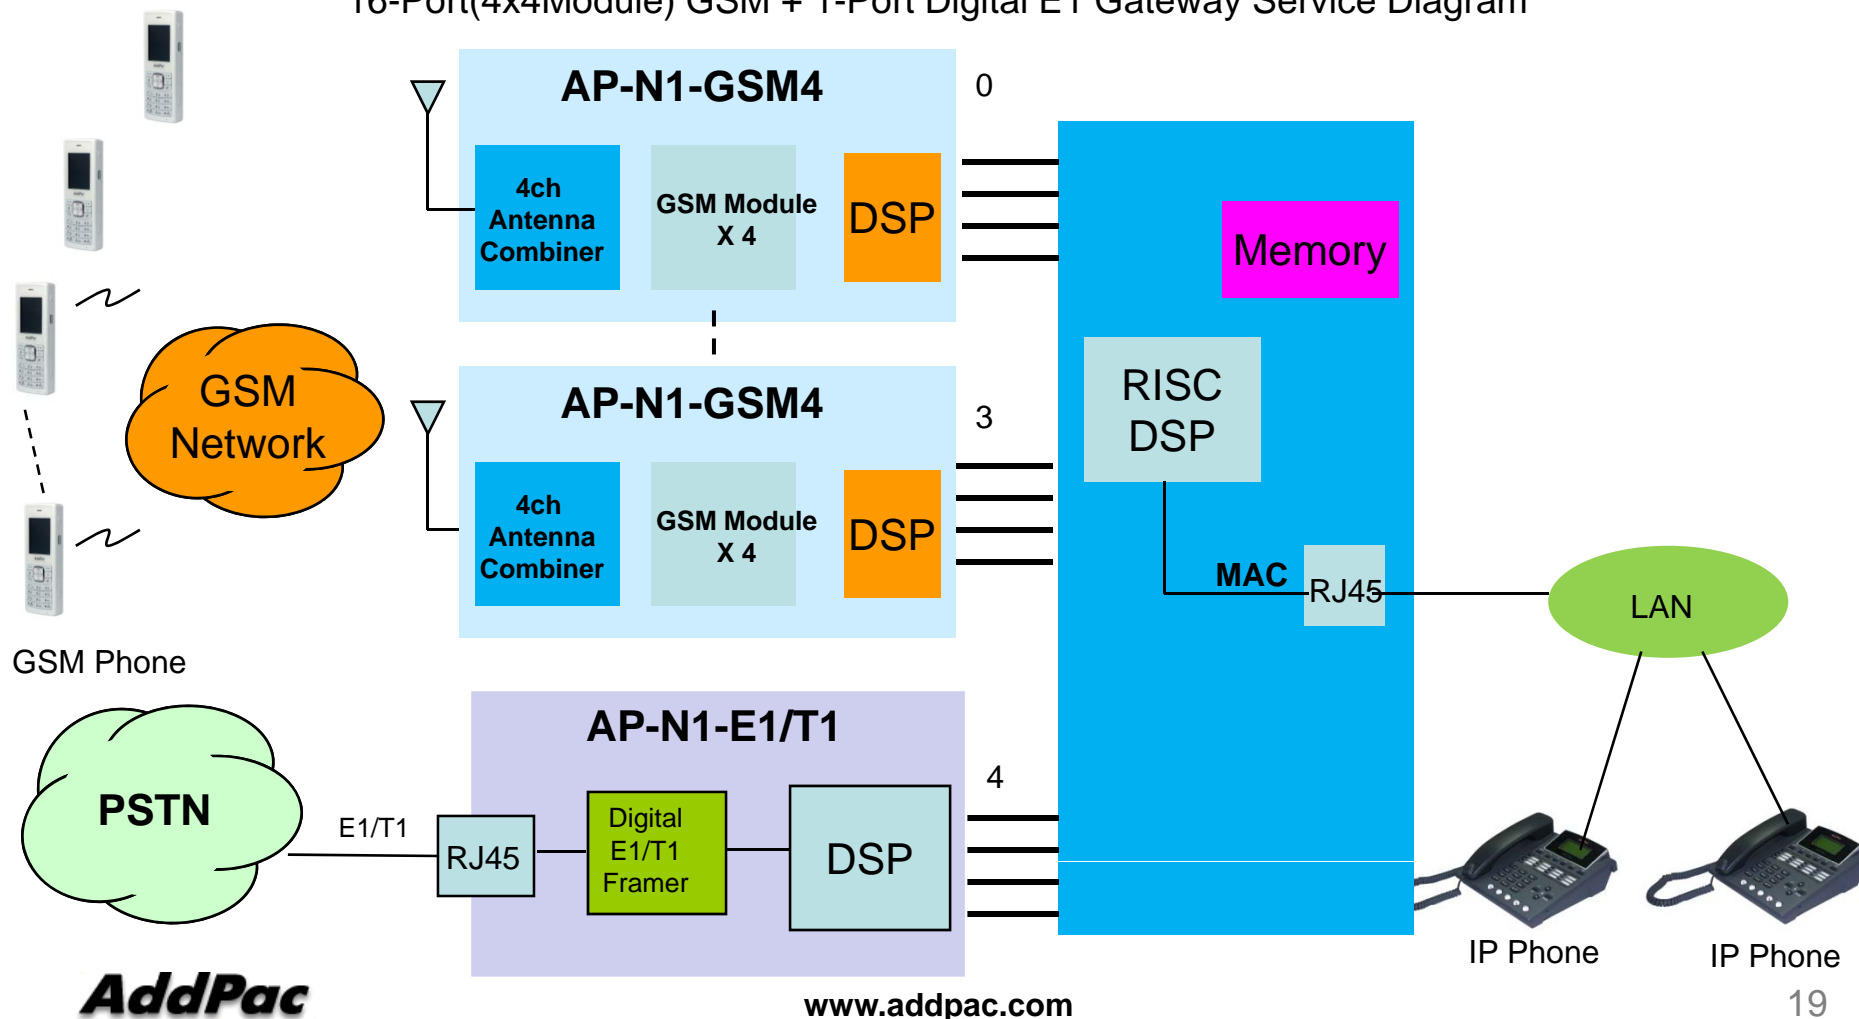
16-Port(4x4Module) GSM + 1-Port Digital E1 Gateway Service Diagram

AP-N1-GSM4

4ch Antenna Combiner

GSM Module X 4

DSP

0

Memory

AP-N1-GSM4

4ch Antenna Combiner

GSM Module X 4

DSP

3

RISC DSP

MAC

RJ45

LAN

GSM Network

GSM Phone

PSTN

E1/T1

RJ45

AP-N1-E1/T1

Digital E1/T1 Framer

DSP

4

IP Phone

IP Phone

AddPac

www.addpac.com

19